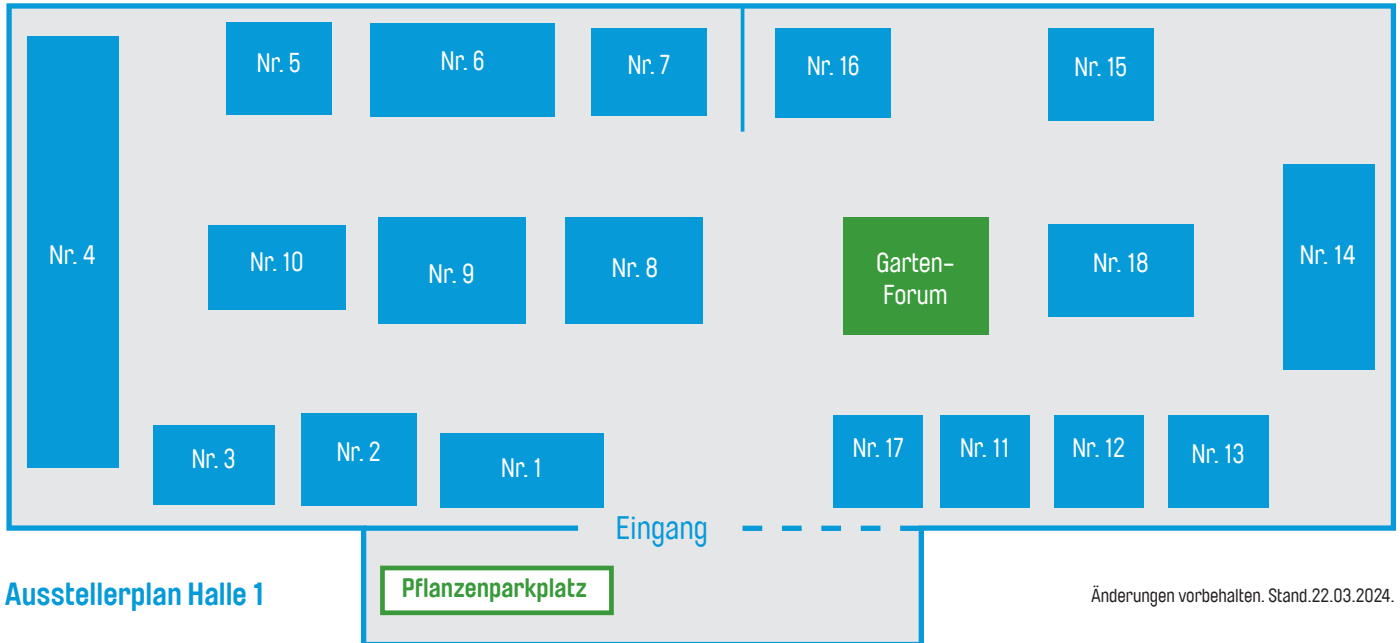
Nr. 4

Nr. 5

Nr. 6

Nr. 7

Nr. 16

Nr. 15

Nr. 10

Nr. 9

Nr. 8

Garten-Forum

Nr. 18

Nr. 14

Nr. 3

Nr. 2

Nr. 1

Nr. 17

Nr. 11

Nr. 12

Nr. 13

Eingang

Ausstellerplan Halle 1

Pflanzenparkplatz

Änderungen vorbehalten. Stand.22.03.2024.